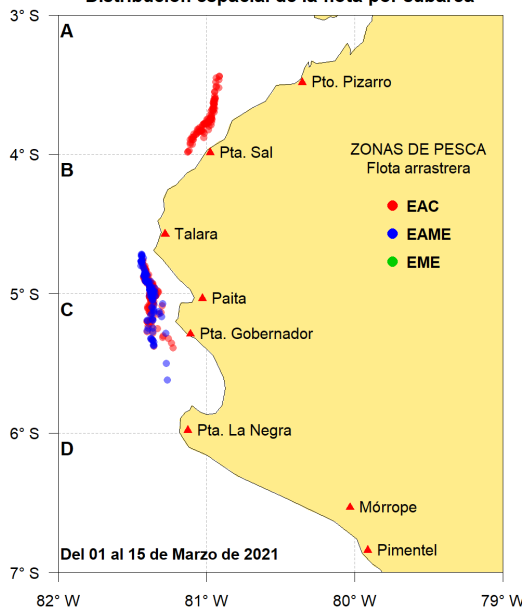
Distribución espacial de la flota por subárea

3° S
4° S
5° S
6° S
7° S

A
B
C
D

Pto. Pizarro
Pta. Sal
Talara
Paita
Pta. Gobernador
Pta. La Negra
Mórrope
Pimentel

ZONAS DE PESCA
Flota arrastrera
EAC
EAME
EME

Del 01 al 15 de Marzo de 2021

82° W
81° W
80° W
79° W